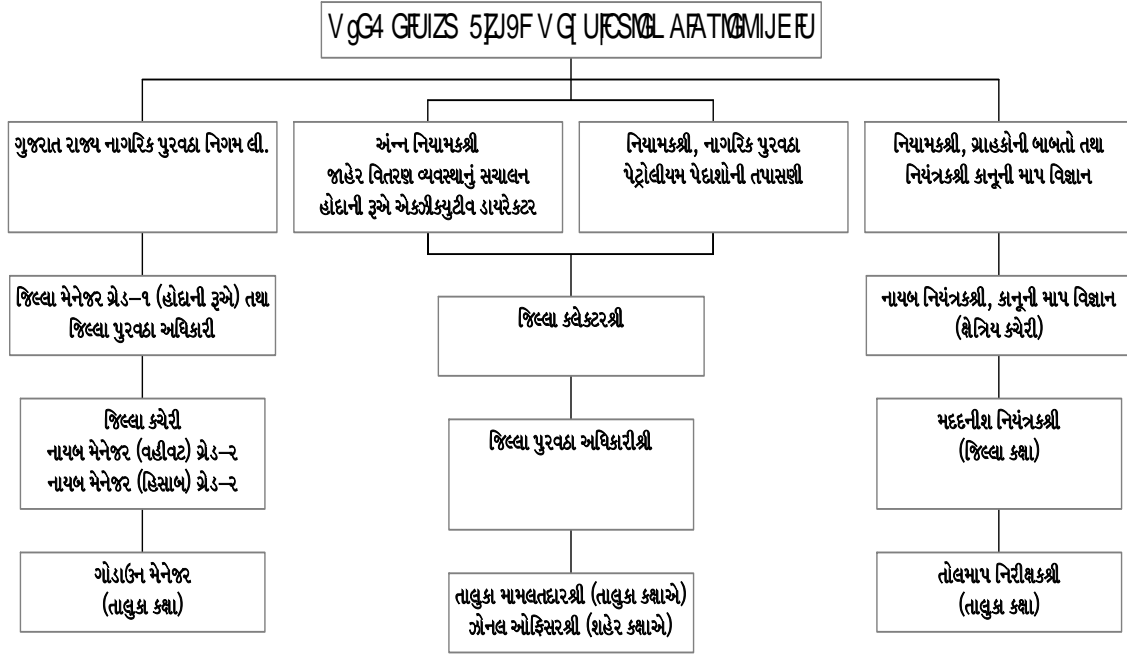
V gG4 GFUIZS 5ZJ9F V GI UFCSMGL AFATMGMIJEFU

ગુજરાત રાજ્ય નાગરિક પુરવઠા નિગમ લી.

અંન્ન નિયામકશ્રી
જાહેર વિતરણ વ્યવસ્થાનું સચાલન
હોદાની રૂએ એકઝીક્યુટીવ ડાયરેકટર

નિયામકશ્રી, નાગરિક પુરવઠા
પેટ્રોલીયમ પેદાશોની તપાસણી

નિયામકશ્રી, ગ્રાહકોની બાબતો તથા
નિયંત્રકશ્રી કાનૂની માપ વિજ્ઞાન

જિલ્લા મેનેજર ગ્રેડ–૧ (હોદાની રૂએ) તથા
જિલ્લા પુરવઠા અધિકારી

જિલ્લા કલેકટરશ્રી

નાયબ નિયંત્રકશ્રી, કાનૂની માપ વિજ્ઞાન
(ક્ષેત્રિય કચેરી)

જિલ્લા કચેરી
નાયબ મેનેજર (વહીવટ) ગ્રેડ–૨
નાયબ મેનેજર (હિસાબ) ગ્રેડ–૨

જિલ્લા પુરવઠા અધિકારીશ્રી

મદદનીશ નિયંત્રકશ્રી
(જિલ્લા કક્ષા)

ગોડાઉન મેનેજર
(તાલુકા કક્ષા)

તાલુકા મામલતદારશ્રી (તાલુકા કક્ષાએ)
ઝોનલ ઓફિસરશ્રી (શહેર કક્ષાએ)

તોલમાપ નિરીક્ષકશ્રી
(તાલુકા કક્ષા)